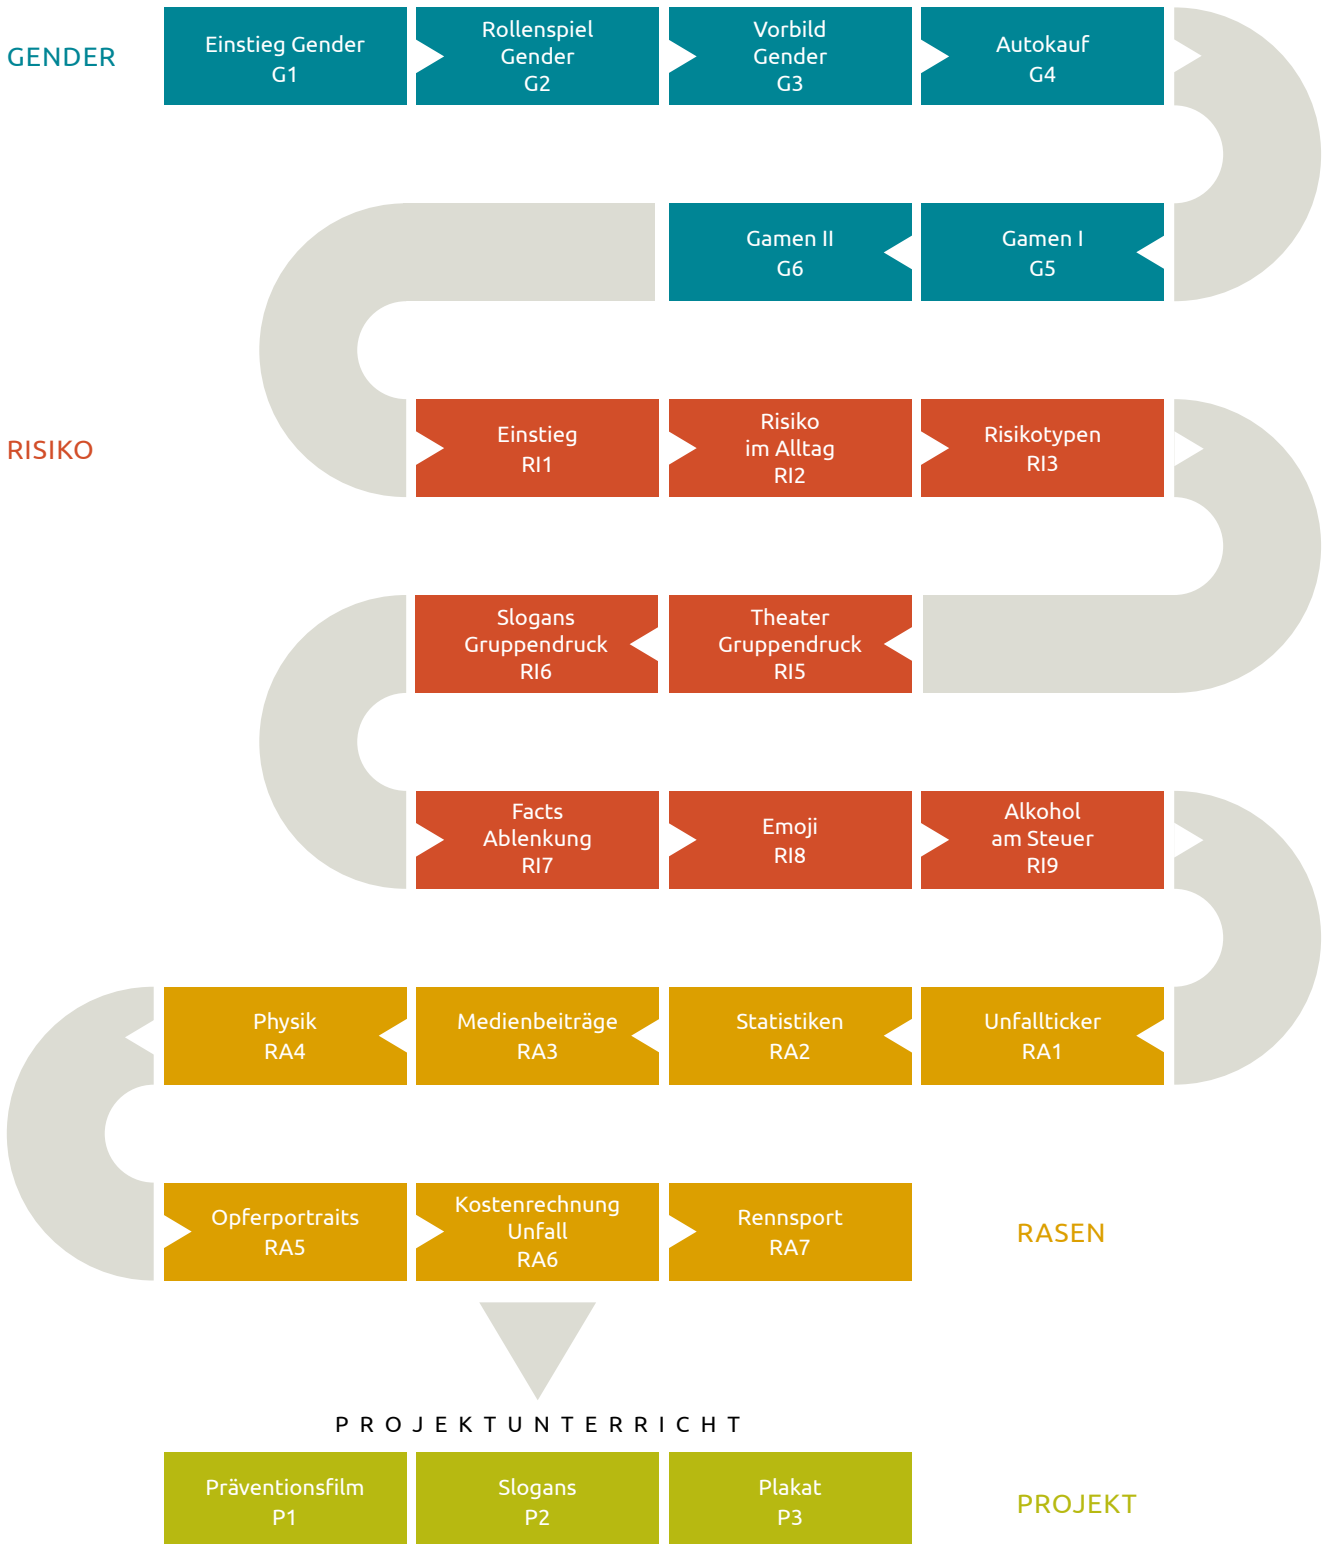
GENDER

Einstieg Gender G1

Rollenspiel Gender G2

Vorbild Gender G3

Autokauf G4

Gamen I G5

Gamen II G6

RISIKO

Einstieg RI1

Risiko im Alltag RI2

Risikotypen RI3

Theater Gruppendruck RI5

Slogans Gruppendruck RI6

Facts Ablenkung RI7

Emoji RI8

Alkohol am Steuer RI9

Unfallticker RA1

Statistiken RA2

Medienbeiträge RA3

Physik RA4

Opferportraits RA5

Kostenrechnung Unfall RA6

Rennsport RA7

RASEN

PROJEKTUNTERRICHT

Präventionsfilm P1

Slogans P2

Plakat P3

PROJEKT